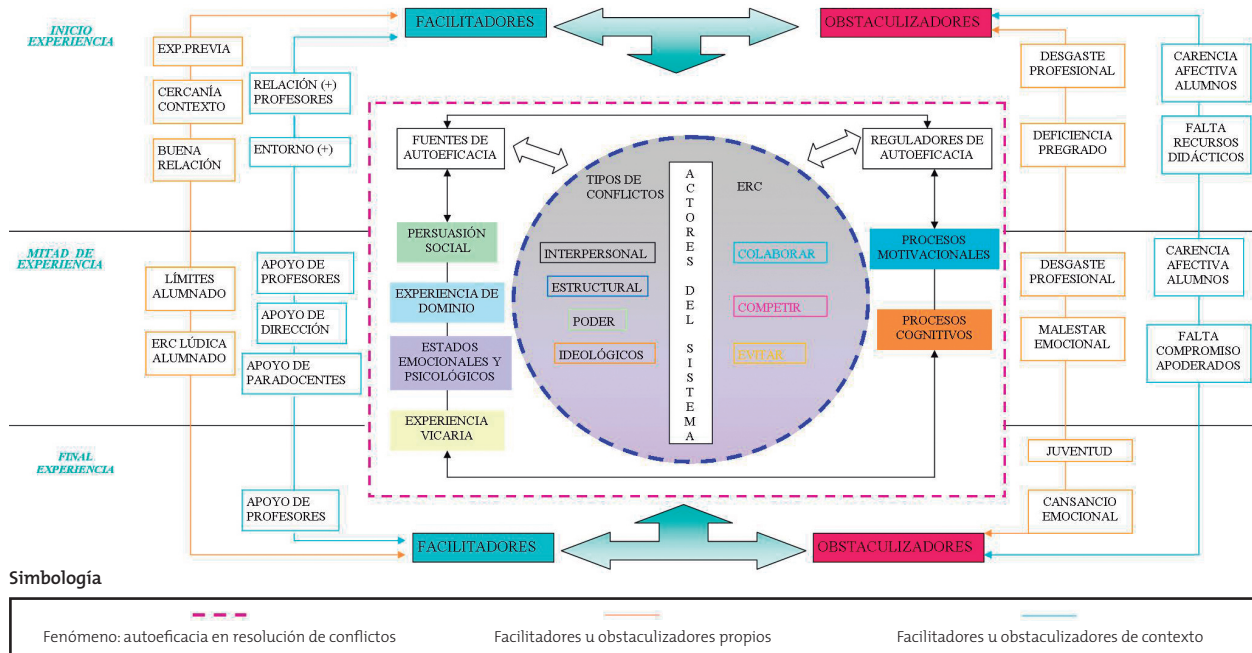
INICIO EXPERIENCIA

FACILITADORES

OBSTACULIZADORES

EXP.PREVIA

CERCANÍA CONTEXTO

BUENA RELACIÓN

RELACIÓN (+) PROFESORES

ENTORNO (+)

DESGASTE PROFESIONAL

DEFICIENCIA PREGRADO

CARENCIA AFECTIVA ALUMNOS

FALTA RECURSOS DIDÁCTICOS

FUENTES DE AUTOEFICACIA

REGULADORES DE AUTOEFICACIA

TIPOS DE CONFLICTOS

ACTORES DEL SISTEMA

ERC

MITAD DE EXPERIENCIA

LÍMITES ALUMNADO

ERC LÚDICA ALUMNADO

APOYO DE PROFESORES

APOYO DE DIRECCIÓN

APOYO DE PARADOCENTES

PERSUASIÓN SOCIAL

EXPERIENCIA DE DOMINIO

ESTADOS EMOCIONALES Y PSICOLÓGICOS

EXPERIENCIA VICARIA

INTERPERSONAL

ESTRUCTURAL

PODER

IDEOLÓGICOS

COLABORAR

COMPETIR

EVITAR

PROCESOS MOTIVACIONALES

PROCESOS COGNITIVOS

DESGASTE PROFESIONAL

MALESTAR EMOCIONAL

CARENCIA AFECTIVA ALUMNOS

FALTA COMPROMISO APODERADOS

FINAL EXPERIENCIA

APOYO DE PROFESORES

JUVENTUD

CANSANCIO EMOCIONAL

FACILITADORES

OBSTACULIZADORES

Simbología

Fenómeno: autoeficacia en resolución de conflictos

Facilitadores u obstaculizadores propios

Facilitadores u obstaculizadores de contexto